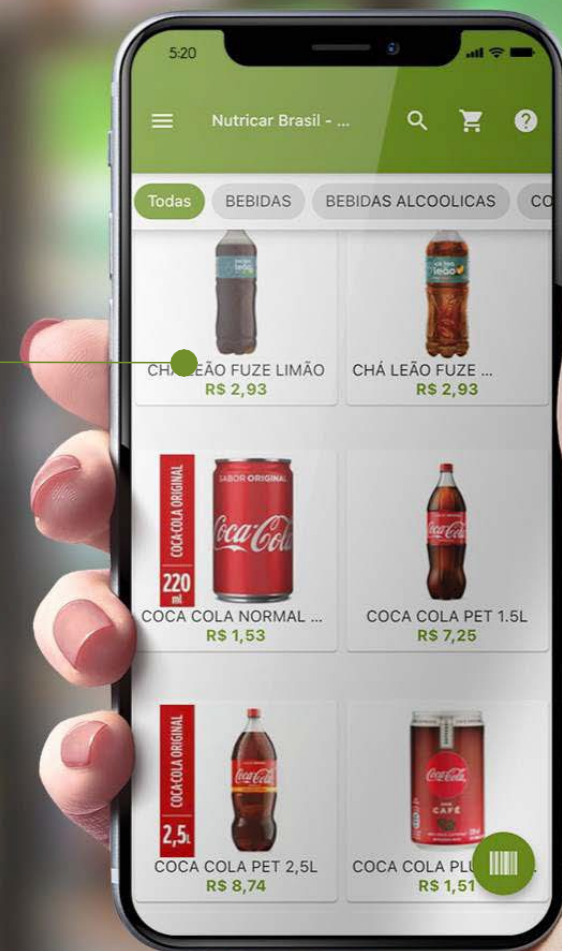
5:20

Nutricar Brasil - ...

Todas BEBIDAS BEBIDAS ALCOOLICAS CO

leão

CHÁ LEÃO FUZE LIMÃO
R$ 2,93

CHÁ LEÃO FUZE ...
R$ 2,93

COCA COLA ORIGINAL
220 ml
SABOR ORIGINAL
Coca-Cola
COCA COLA NORMAL ...
R$ 1,53

Coca-Cola
COCA COLA PET 1.5L
R$ 7,25

COCA COLA ORIGINAL
2,5L
Coca-Cola
COCA COLA PET 2,5L
R$ 8,74

Coca-Cola
CAFÉ
COCA COLA PL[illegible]
R$ 1,51